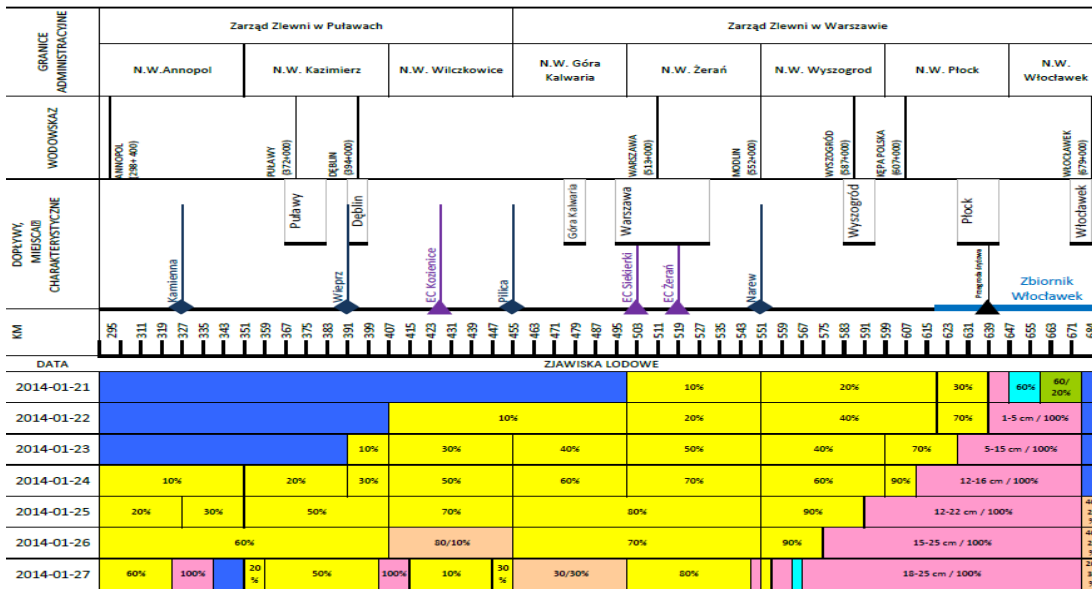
GRANICE ADMINISTRACYJNE

Zarząd Zlewni w Puławach

Zarząd Zlewni w Warszawie

N.W.Annopol

N.W. Kazimierz

N.W. Wilczkowice

N.W. Góra Kalwaria

N.W. Żerań

N.W. Wyszogrod

N.W. Płock

N.W. Włocławek

WODOWSKAZ

ANNOPOL (298+400)

PUŁAWY (372+000)

DĘBLIN (394+000)

WARSZAWA (513+000)

MODLIN (552+000)

WYSZOGRÓD (587+000)

KĘPA POLSKA (607+000)

WŁOCŁAWEK (679+000)

DOPŁYWY, MIEJSCA CHARAKTERYSTYCZNE

Puławy

Dęblin

Góra Kalwaria

Warszawa

Wyszogród

Płock

Włocławek

Kamienna

Wieprz

EC Kozienice

Pilica

EC Siekierki

EC Żerań

Narew

Zbiornik Włocławek

KM

295 311 319 327 335 343 351 359 367 375 383 391 399 407 415 423 431 439 447 455 463 471 479 487 495 503 511 519 527 535 543 551 559 567 575 583 591 599 607 615 623 631 639 647 655 663 671

DATA

ZJAWISKA LODOWE

2014-01-21 | 10% | 20% | 30% | 60% | 60/20%

2014-01-22 | 10% | 20% | 40% | 70% | 1-5 cm / 100%

2014-01-23 | 10% | 30% | 40% | 50% | 40% | 70% | 5-15 cm / 100%

2014-01-24 | 10% | 20% | 30% | 50% | 60% | 70% | 60% | 90% | 12-16 cm / 100%

2014-01-25 | 20% | 30% | 50% | 70% | 80% | 90% | 12-22 cm / 100%

2014-01-26 | 60% | 80/10% | 70% | 90% | 15-25 cm / 100%

2014-01-27 | 60% | 100% | 20 % | 50% | 100% | 10% | 30 % | 30/30% | 80% | 18-25 cm / 100%